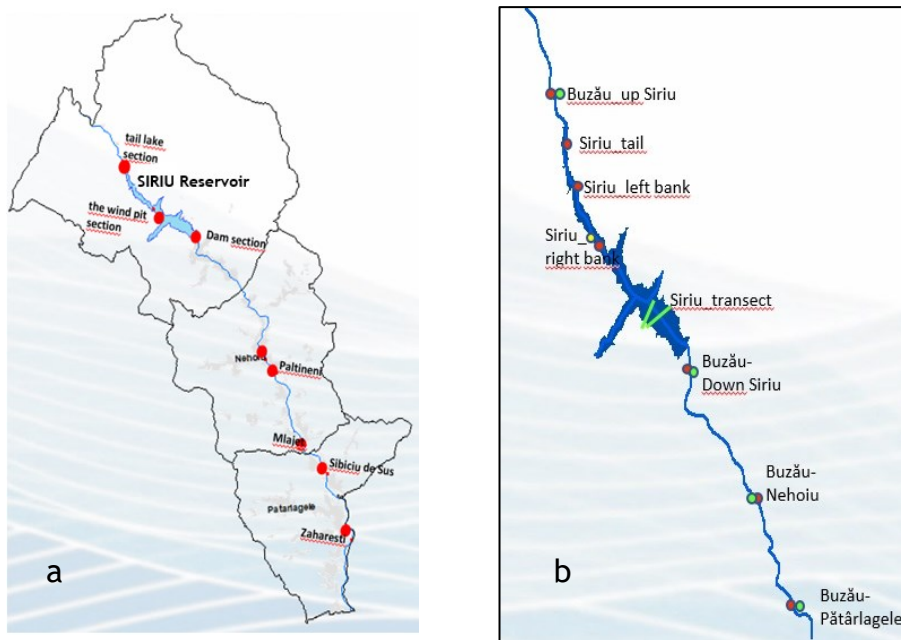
tail lake section

SIRIU Reservoir

the wind pit section

Dam section

Nehoiu

Paltineni

Mlajet

Sibiciu de Sus

Patarlagele

Zaharesti

a

Buzău_up Siriu

Siriu_tail

Siriu_left bank

Siriu_ right bank

Siriu_transect

Buzău- Down Siriu

Buzău- Nehoiu

Buzău- Pătârlagele

b